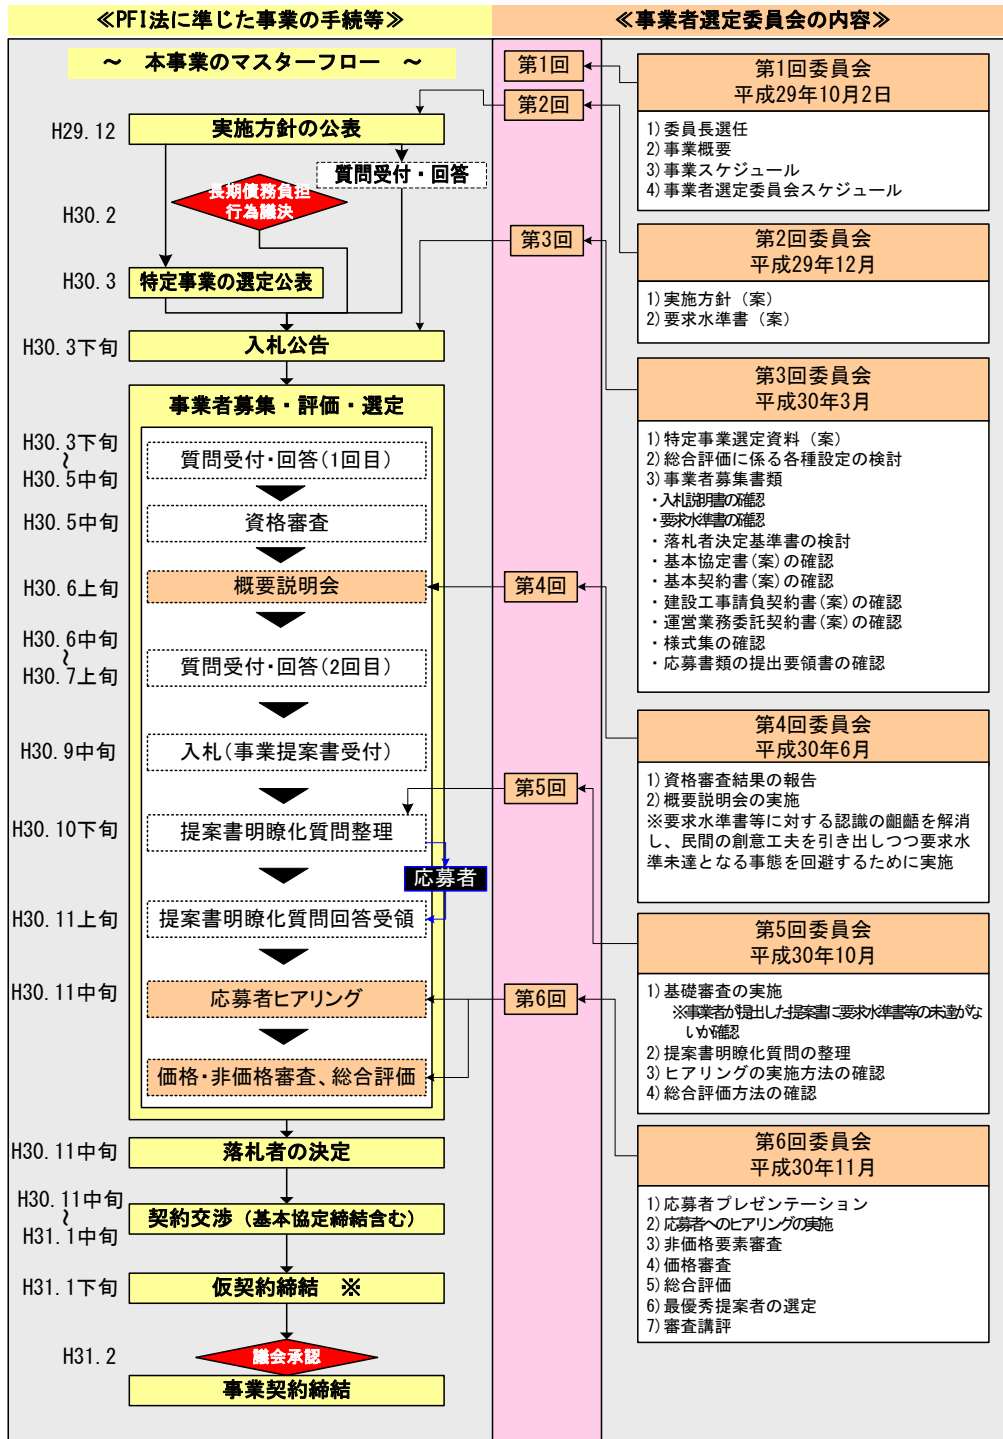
≪PFI法に準じた事業の手続等≫

≪事業者選定委員会の内容≫

～　本事業のマスターフロー　～

H29.12　実施方針の公表

質問受付・回答

長期債務負担行為議決

H30.2

H30.3　特定事業の選定公表

H30.3下旬　入札公告

事業者募集・評価・選定

H30.3下旬～H30.5中旬　質問受付・回答（1回目）

H30.5中旬　資格審査

H30.6上旬　概要説明会

H30.6中旬～H30.7上旬　質問受付・回答（2回目）

H30.9中旬　入札（事業提案書受付）

H30.10下旬　提案書明瞭化質問整理

応募者

H30.11上旬　提案書明瞭化質問回答受領

H30.11中旬　応募者ヒアリング

価格・非価格審査、総合評価

H30.11中旬　落札者の決定

H30.11中旬～H31.1中旬　契約交渉（基本協定締結含む）

H31.1下旬　仮契約締結　※

H31.2　議会承認

事業契約締結

第1回
第2回
第3回
第4回
第5回
第6回

第1回委員会
平成29年10月2日
1)委員長選任
2)事業概要
3)事業スケジュール
4)事業者選定委員会スケジュール

第2回委員会
平成29年12月
1)実施方針（案）
2)要求水準書（案）

第3回委員会
平成30年3月
1)特定事業選定資料（案）
2)総合評価に係る各種設定の検討
3)事業者募集書類
・入札説明書の確認
・要求水準書の確認
・落札者決定基準書の検討
・基本協定書(案)の確認
・基本契約書(案)の確認
・建設工事請負契約書(案)の確認
・運営業務委託契約書(案)の確認
・様式集の確認
・応募書類の提出要領書の確認

第4回委員会
平成30年6月
1)資格審査結果の報告
2)概要説明会の実施
※要求水準書等に対する認識の齟齬を解消し、民間の創意工夫を引き出しつつ要求水準未達となる事態を回避するために実施

第5回委員会
平成30年10月
1)基礎審査の実施
※事業者が提出した提案書に要求水準書等の未達がないか確認
2)提案書明瞭化質問の整理
3)ヒアリングの実施方法の確認
4)総合評価方法の確認

第6回委員会
平成30年11月
1)応募者プレゼンテーション
2)応募者へのヒアリングの実施
3)非価格要素審査
4)価格審査
5)総合評価
6)最優秀提案者の選定
7)審査講評